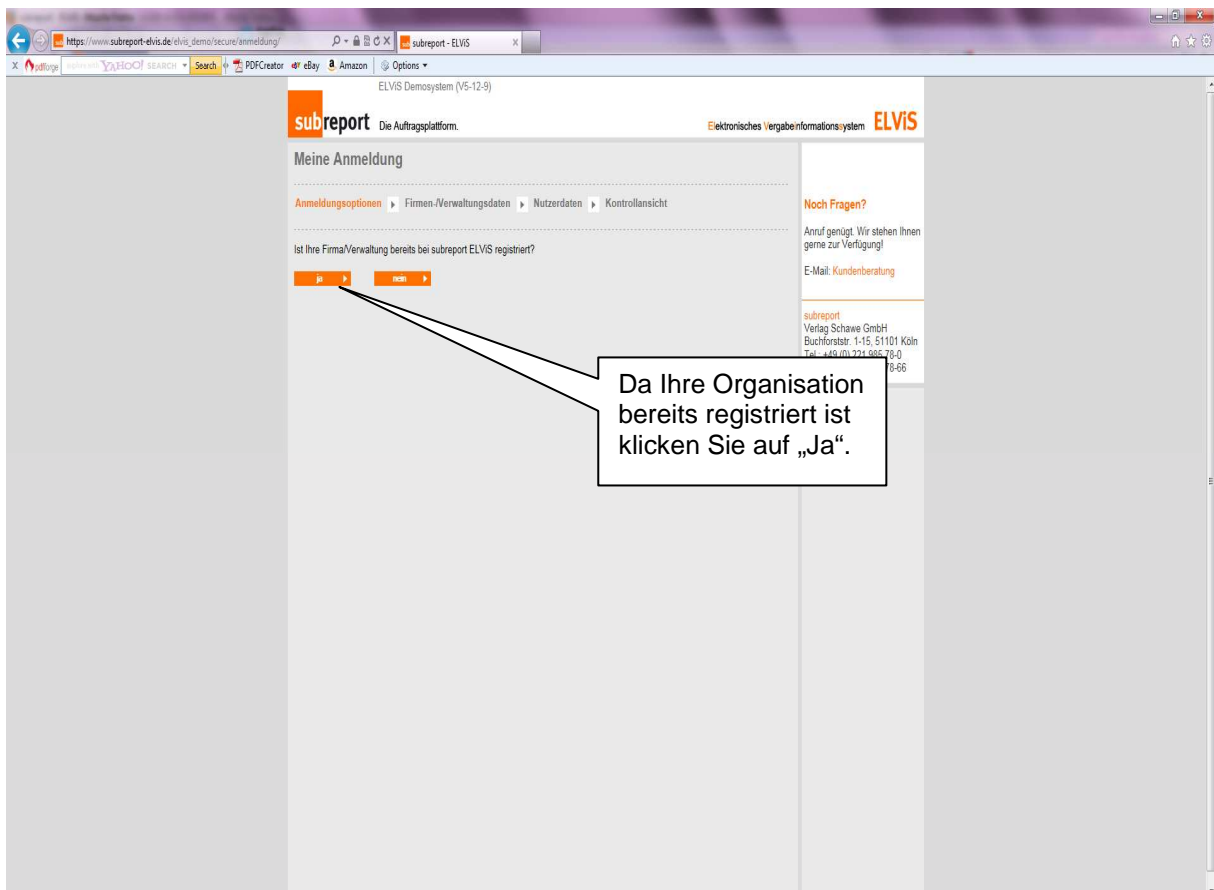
https://www.subreport-elvis.de/elvis_demo/secure/anmeldung/
subreport - ELViS

YAHOO! SEARCH Search PDFCreator eBay Amazon Options

ELViS Demosystem (V5-12-9)

subreport Die Auftragsplattform.

Elektronisches Vergabeinformationssystem ELViS

Meine Anmeldung

Anmeldungsoptionen Firmen-/Verwaltungsdaten Nutzerdaten Kontrollansicht

Ist Ihre Firma/Verwaltung bereits bei subreport ELViS registriert?

ja nein

Noch Fragen?

Anruf genügt. Wir stehen Ihnen gerne zur Verfügung!

E-Mail: Kundenberatung

subreport
Verlag Schawe GmbH
Buchforststr. 1-15, 51101 Köln
Tel.: +49 (0) 221 985 78-0
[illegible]78-66

Da Ihre Organisation bereits registriert ist klicken Sie auf „Ja".